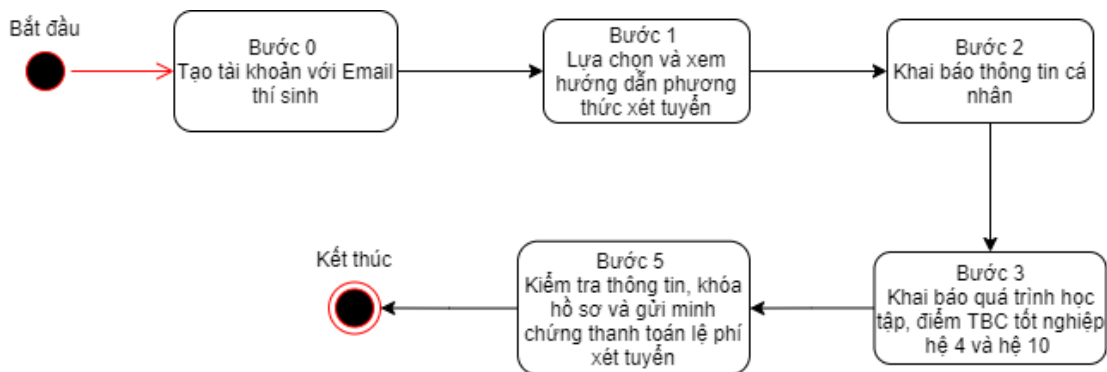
Bắt đầu

Bước 0
Tạo tài khoản với Email thí sinh

Bước 1
Lựa chọn và xem hướng dẫn phương thức xét tuyển

Bước 2
Khai báo thông tin cá nhân

Bước 3
Khai báo quá trình học tập, điểm TBC tốt nghiệp hệ 4 và hệ 10

Bước 5
Kiểm tra thông tin, khóa hồ sơ và gửi minh chứng thanh toán lệ phí xét tuyển

Kết thúc